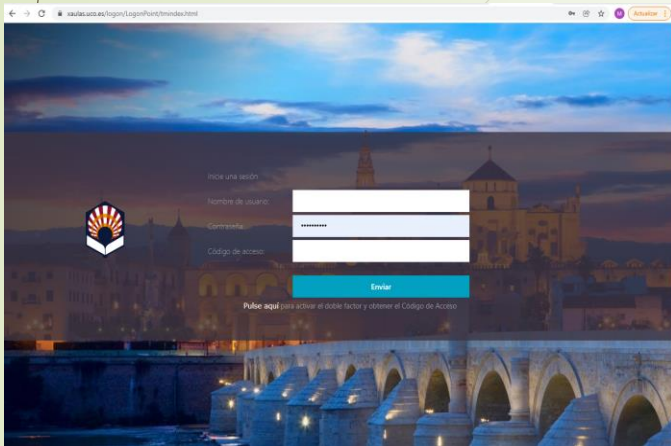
vaulas.uco.es/logon/LogonPoint/tmindex.html

Actualizar

Inicie una sesión

Nombre de usuario

Contraseña

••••••••••

Código de acceso

Enviar

Pulse aquí para activar el doble factor y obtener el Código de Acceso